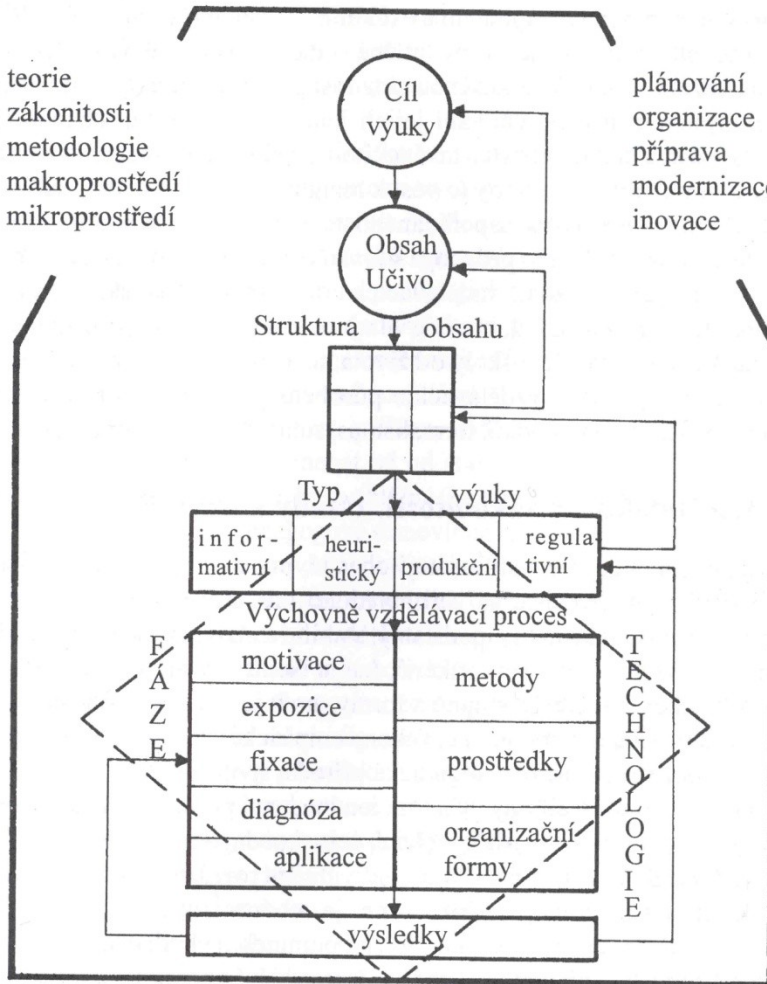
teorie
zákonitosti
metodologie
makroprostředí
mikroprostředí

Cíl výuky

plánování
organizace
příprava
modernizace
inovace

Obsah Učivo

Struktura obsahu

Typ výuky

| informativní | heuristický | produkční | regulativní |
|---|---|---|---|

Výchovně vzdělávací proces

FÁZE

| motivace | metody |
|---|---|
| expozice | |
| fixace | prostředky |
| diagnóza | organizační formy |
| aplikace | |

TECHNOLOGIE

výsledky